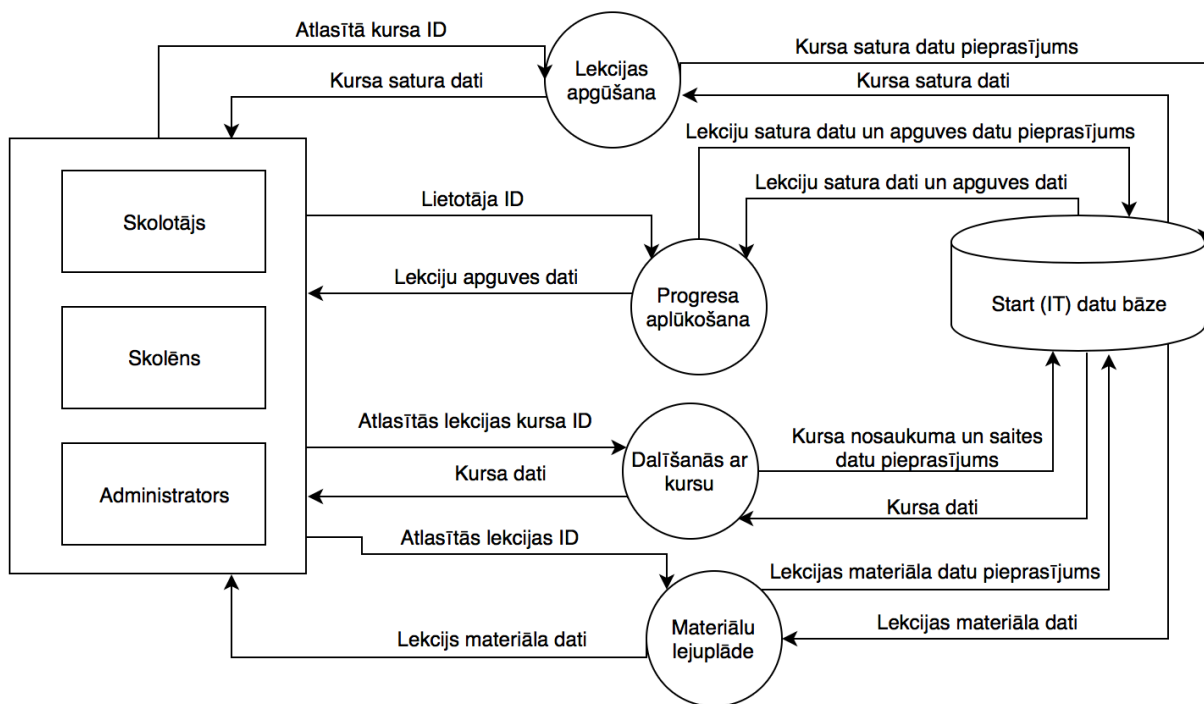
Atlasītā kursa ID

Lekcijas apgūšana

Kursa satura datu pieprasījums

Kursa satura dati

Kursa satura dati

Lekciju satura datu un apguves datu pieprasījums

Lekciju satura dati un apguves dati

Skolotājs

Lietotāja ID

Start (IT) datu bāze

Lekciju apguves dati

Progresa aplūkošana

Skolēns

Atlasītās lekcijas kursa ID

Kursa nosaukuma un saites datu pieprasījums

Kursa dati

Dalīšanās ar kursu

Administrators

Kursa dati

Atlasītās lekcijas ID

Lekcijas materiāla datu pieprasījums

Lekcijas materiāla dati

Lekcijs materiāla dati

Materiālu lejuplāde